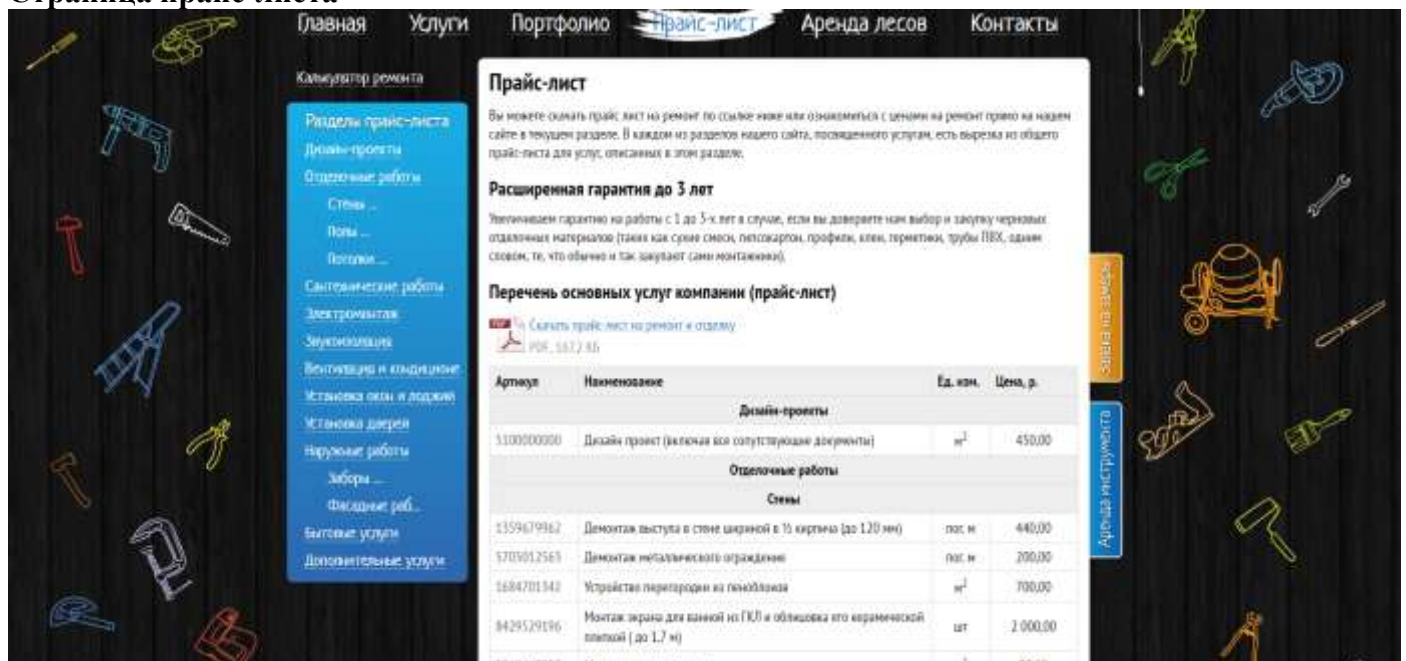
Страница прайс-листа

Главная Услуги Портфолио Прайс-лист Аренда лесов Контакты

Калькулятор ремонта

Разделы прайс-листа
Дизайн-проекты
Отделочные работы
Стены ...
Полы ...
Потолки ...
Сантехнические работы
Электромонтаж
Звукоизоляция
Вентиляция и кондиционе
Установка окон и лоджий
Установка дверей
Наружные работы
Заборы ...
Фасадные раб...
Бытовые услуги
Дополнительные услуги

Прайс-лист

Вы можете скачать прайс лист на ремонт по ссылке ниже или ознакомиться с ценами на ремонт прямо на нашем сайте в текущем разделе. В каждом из разделов нашего сайта, посвященного услугам, есть вырезка из общего прайс-листа для услуг, описанных в этом разделе.

Расширенная гарантия до 3 лет

Увеличиваем гарантию на работы с 1 до 3-х лет в случае, если вы доверяете нам выбор и закупку черновых отделочных материалов (таких как сухие смеси, гипсокартон, профили, клеи, герметики, трубы ПВХ, одним словом, те, что обычно и так закупают сами монтажники).

Перечень основных услуг компании (прайс-лист)

Скачать прайс лист на ремонт и отделку
PDF, 167,2 Кб

| Артикул | Наименование | Ед. изм. | Цена, р. |
|---|---|---|---|
| | Дизайн-проекты | | |
| 5100000000 | Дизайн проект (включая все сопутствующие документы) | $м^2$ | 450,00 |
| | Отделочные работы | | |
| | Стены | | |
| 1359679962 | Демонтаж выступа в стене шириной в ½ кирпича (до 120 мм) | пог. м | 440,00 |
| 5705012565 | Демонтаж металлического ограждения | пог. м | 200,00 |
| 1684701343 | Устройство перегородки из пеноблоков | $м^2$ | 700,00 |
| 8429529196 | Монтаж экрана для ванной из ГКЛ и облицовка его керамической плиткой ( до 1,7 м) | шт | 2 000,00 |

Заявка на замер

Аренда инструмента